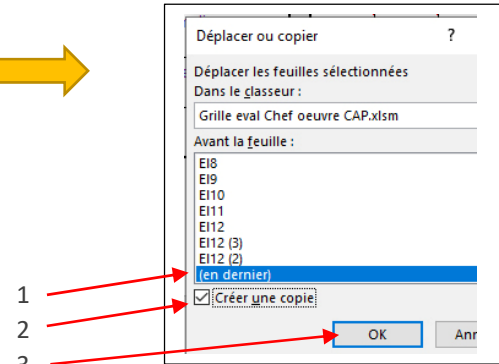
Déplacer ou copier ?

Déplacer les feuilles sélectionnées
Dans le classeur :
Grille eval Chef oeuvre CAP.xlsm
Avant la feuille :
EI8
EI9
EI10
EI11
EI12
EI12 (3)
EI12 (2)
(en dernier)

Créer une copie

1
2
3

OK
Ann